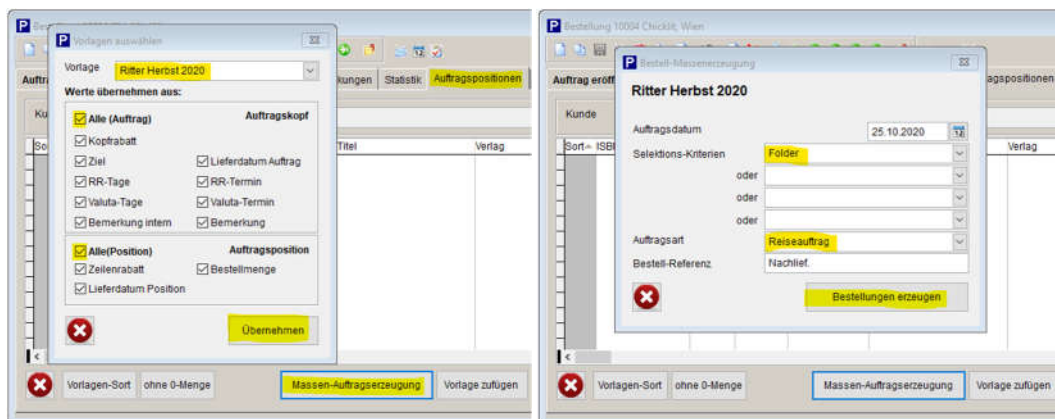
P Bestellung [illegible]

Auftra

Ku

Sor

P Vorlagen auswählen

Vorlage Ritter Herbst 2020

Werte übernehmen aus:

Alle (Auftrag) Auftragskopf

Kopfrabatt

Ziel Lieferdatum Auftrag

RR-Tage RR-Termin

Valuta-Tage Valuta-Termin

Bemerkung intern Bemerkung

Alle(Position) Auftragsposition

Zeilenrabatt Bestellmenge

Lieferdatum Position

Übernehmen

kungen Statistik Auftragspositionen

Titel Verlag

Vorlagen-Sort ohne 0-Menge Massen-Auftragserzeugung Vorlage zufügen

P Bestellung 10004 Chicklit, Wien

Auftrag eröff

Kunde

Sort ISBI

P Bestell-Massenerzeugung

Ritter Herbst 2020

Auftragsdatum 25.10.2020

Selektions-Kriterien Folder

oder

oder

oder

Auftragsart Reiseauftrag

Bestell-Referenz Nachlief.

Bestellungen erzeugen

agspositionen

Verlag

Vorlagen-Sort ohne 0-Menge Massen-Auftragserzeugung Vorlage zufügen